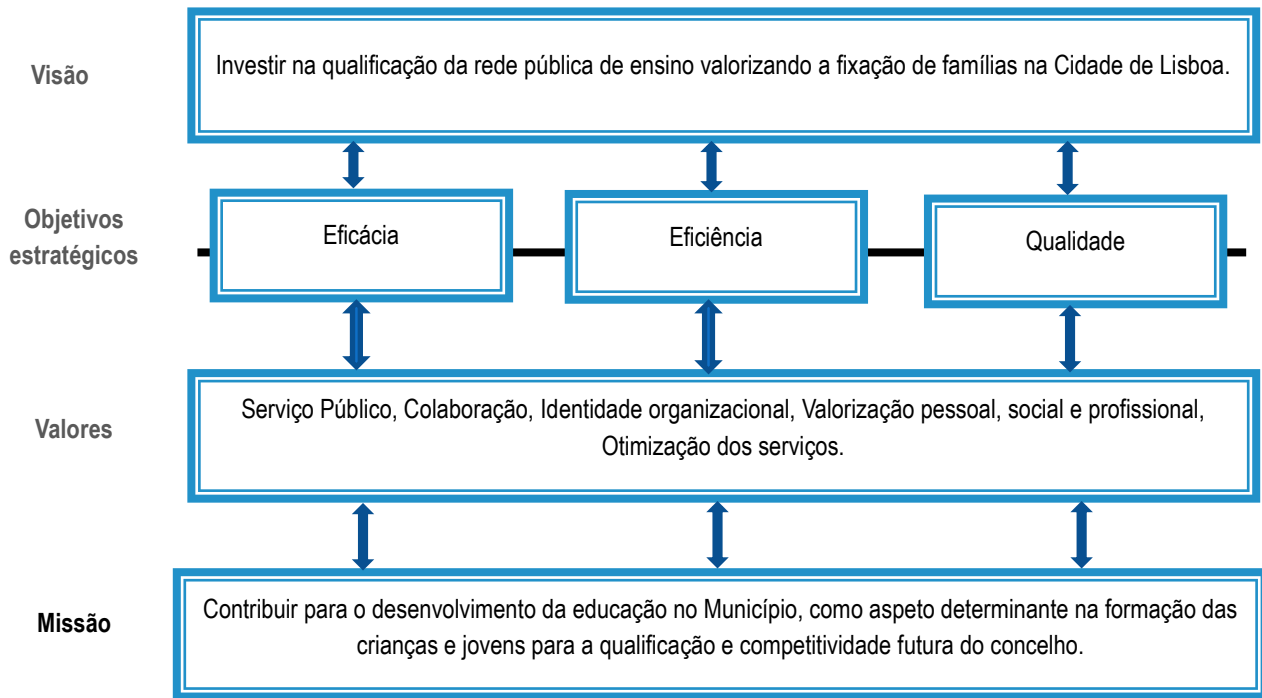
Visão

Investir na qualificação da rede pública de ensino valorizando a fixação de famílias na Cidade de Lisboa.

Objetivos estratégicos

Eficácia

Eficiência

Qualidade

Valores

Serviço Público, Colaboração, Identidade organizacional, Valorização pessoal, social e profissional, Otimização dos serviços.

Missão

Contribuir para o desenvolvimento da educação no Município, como aspeto determinante na formação das crianças e jovens para a qualificação e competitividade futura do concelho.